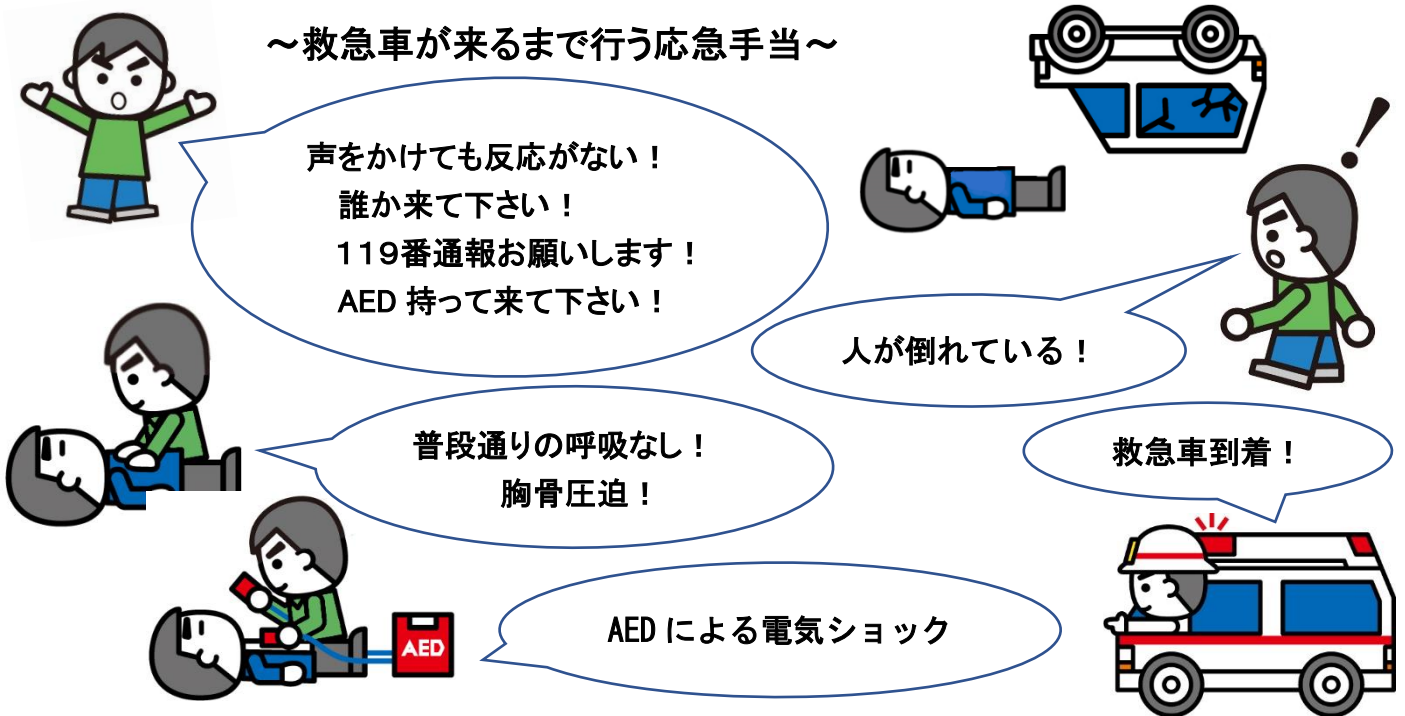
～救急車が来るまで行う応急手当～

人が倒れている！

声をかけても反応がない！
誰か来て下さい！
119番通報お願いします！
AED 持って来て下さい！

普段通りの呼吸なし！
胸骨圧迫！

救急車到着！

AED

AED による電気ショック